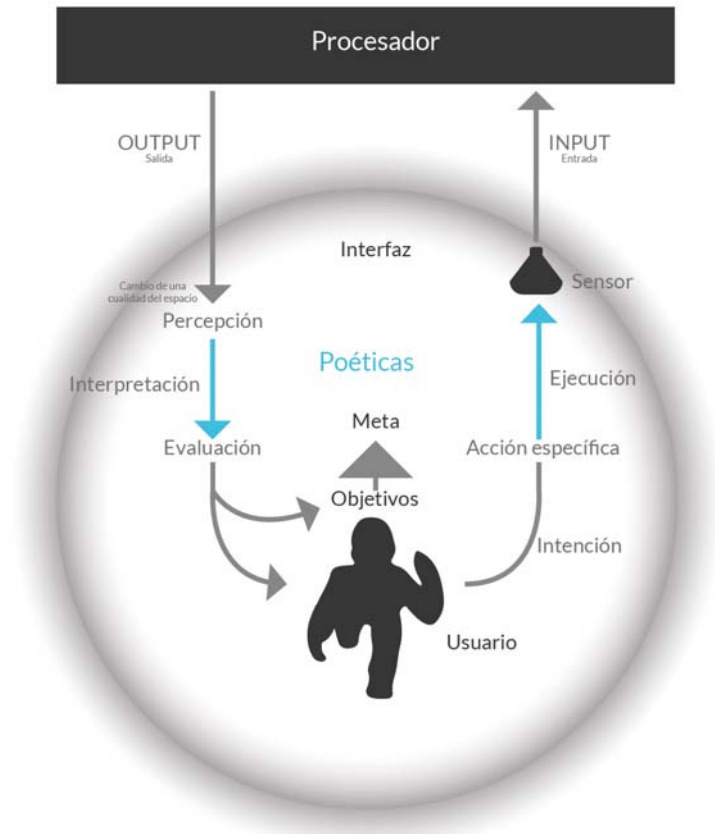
Procesador

OUTPUT
Salida

INPUT
Entrada

Interfaz

Sensor

Cambio de una cualidad del espacio

Percepción

Poéticas

Interpretación

Ejecución

Meta

Evaluación

Acción específica

Objetivos

Intención

Usuario